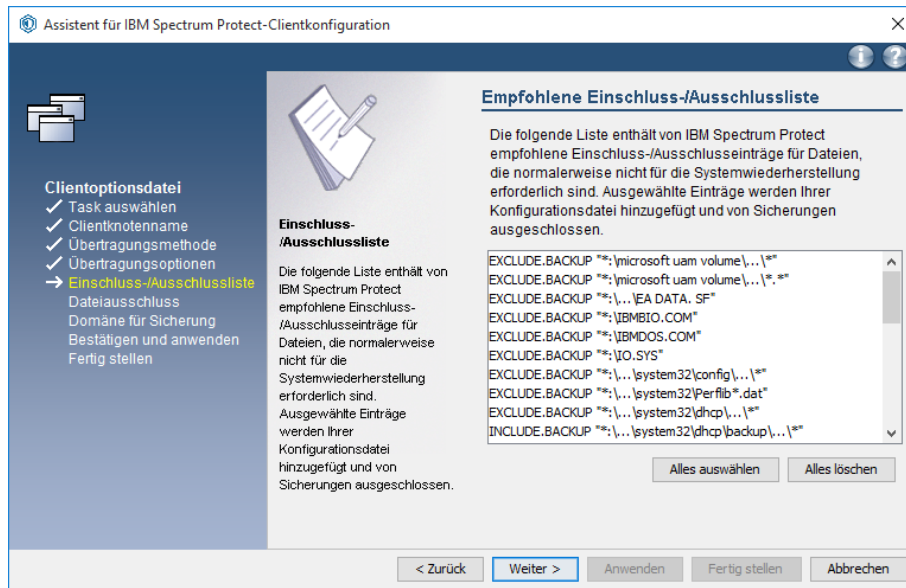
Assistent für IBM Spectrum Protect-Clientkonfiguration

Clientoptionsdatei
✓ Task auswählen
✓ Clientknotenname
✓ Übertragungsmethode
✓ Übertragungsoptionen
→ Einschluss-/Ausschlussliste
Dateiausschluss
Domäne für Sicherung
Bestätigen und anwenden
Fertig stellen

Einschluss-/Ausschlussliste

Die folgende Liste enthält von IBM Spectrum Protect empfohlene Einschluss-/Ausschlusseinträge für Dateien, die normalerweise nicht für die Systemwiederherstellung erforderlich sind. Ausgewählte Einträge werden Ihrer Konfigurationsdatei hinzugefügt und von Sicherungen ausgeschlossen.

Empfohlene Einschluss-/Ausschlussliste

Die folgende Liste enthält von IBM Spectrum Protect empfohlene Einschluss-/Ausschlusseinträge für Dateien, die normalerweise nicht für die Systemwiederherstellung erforderlich sind. Ausgewählte Einträge werden Ihrer Konfigurationsdatei hinzugefügt und von Sicherungen ausgeschlossen.

EXCLUDE.BACKUP "*:\microsoft uam volume\...\*"
EXCLUDE.BACKUP "*:\microsoft uam volume\...\*.*"
EXCLUDE.BACKUP "*:\...\EA DATA. SF"
EXCLUDE.BACKUP "*:\IBMBIO.COM"
EXCLUDE.BACKUP "*:\IBMDOS.COM"
EXCLUDE.BACKUP "*:\IO.SYS"
EXCLUDE.BACKUP "*:\...\system32\config\...\*"
EXCLUDE.BACKUP "*:\...\system32\Perflib*.dat"
EXCLUDE.BACKUP "*:\...\system32\dhcp\...\*"
INCLUDE.BACKUP "*:\...\system32\dhcp\backup\...\*"

Alles auswählen
Alles löschen

< Zurück
Weiter >
Anwenden
Fertig stellen
Abbrechen